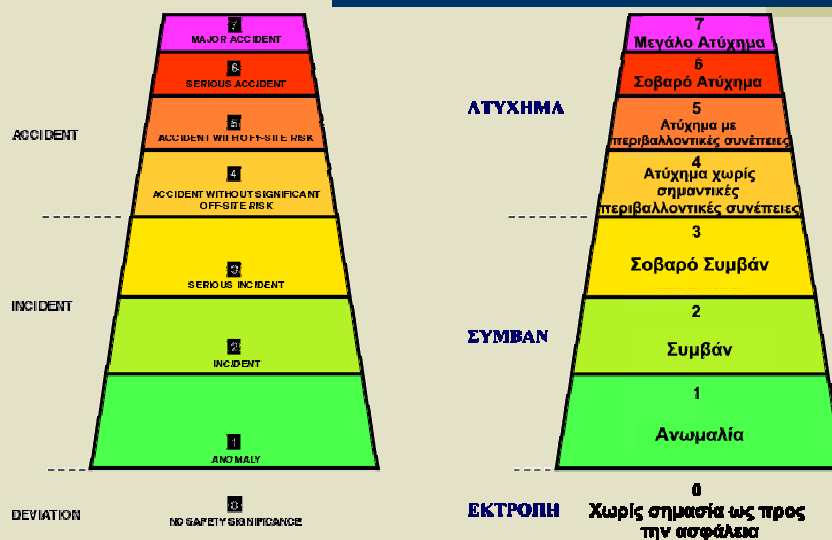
7
MAJOR ACCIDENT

6
SERIOUS ACCIDENT

ACCIDENT

5
ACCIDENT WITH OFF-SITE RISK

4
ACCIDENT WITHOUT SIGNIFICANT OFF-SITE RISK

3
SERIOUS INCIDENT

INCIDENT

2
INCIDENT

1
ANOMALY

DEVIATION

0
NO SAFETY SIGNIFICANCE

7
Μεγάλο Ατύχημα

6
Σοβαρό Ατύχημα

ΑΤΥΧΗΜΑ

5
Ατύχημα με περιβαλλοντικές συνέπειες

4
Ατύχημα χωρίς σημαντικές περιβαλλοντικές συνέπειες

3
Σοβαρό Συμβάν

ΣΥΜΒΑΝ

2
Συμβάν

1
Ανωμαλία

ΕΚΤΡΟΠΗ

0
Χωρίς σημασία ως προς την ασφάλεια